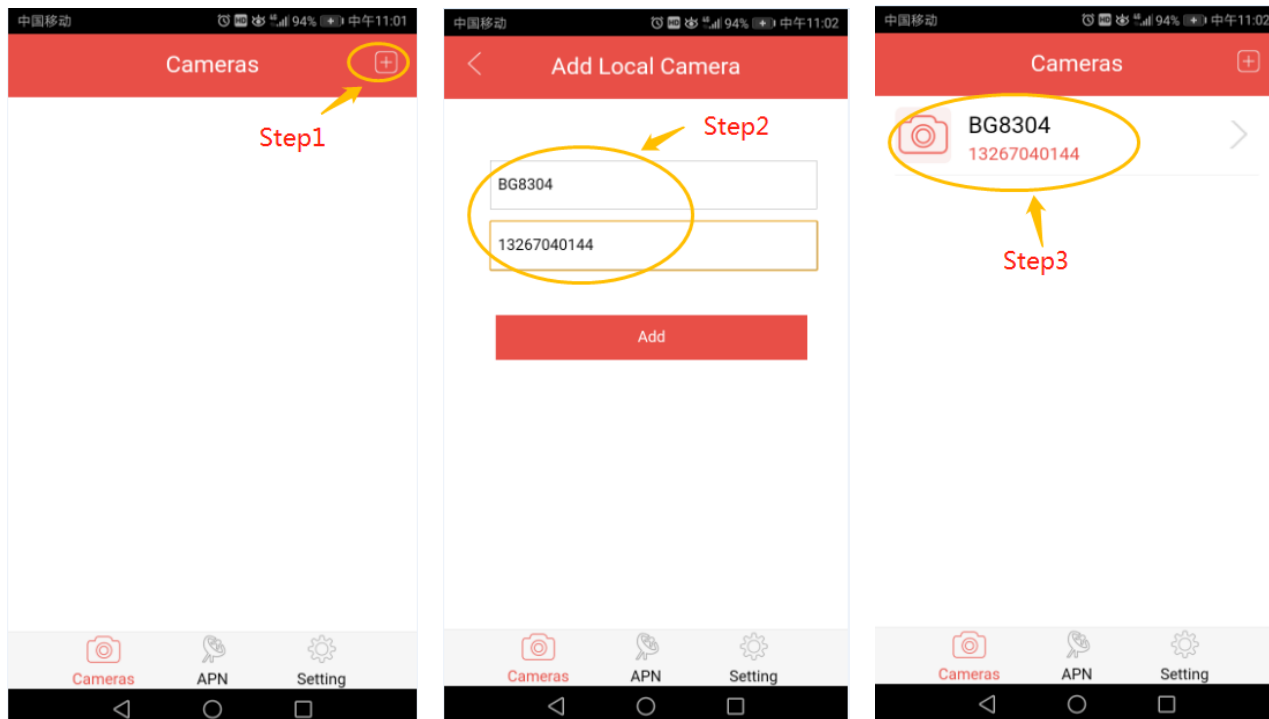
中国移动 94% 中午11:01

Cameras

Step1

Cameras APN Setting

中国移动 94% 中午11:02

Add Local Camera

Step2

BG8304

13267040144

Add

Cameras APN Setting

中国移动 94% 中午11:02

Cameras

BG8304
13267040144

Step3

Cameras APN Setting